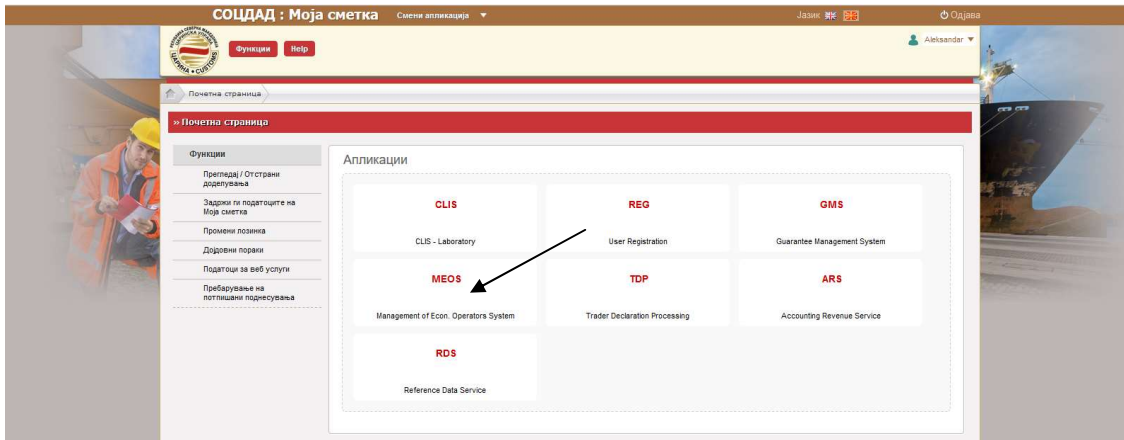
СОЦДАД : Моја сметка  Смени апликација ▼

Јазик

Одјава

ЦАРИНА • CUSTOMS

Функции  Help

Aleksandar ▼

Почетна страница

» Почетна страница

Функции

Прегледај / Отстрани доделувања

Задржи ги податоците на Моја сметка

Промени лозинка

Дојдовни пораки

Податоци за веб услуги

Пребарување на потпишани поднесувања

Апликации

CLIS
CLIS - Laboratory

REG
User Registration

GMS
Guarantee Management System

MEOS
Management of Econ. Operators System

TDP
Trader Declaration Processing

ARS
Accounting Revenue Service

RDS
Reference Data Service